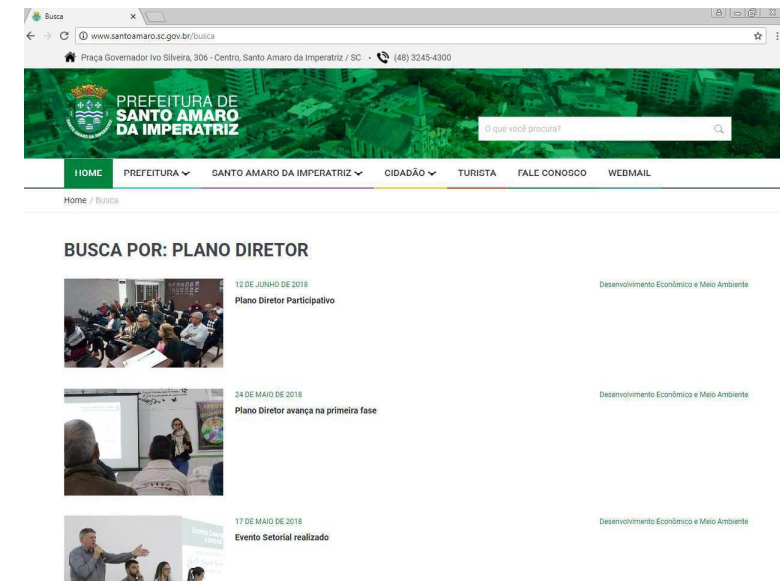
Busca ×

www.santoamaro.sc.gov.br/busca

Praça Governador Ivo Silveira, 306 - Centro, Santo Amaro da Imperatriz / SC • (48) 3245-4300

PREFEITURA DE SANTO AMARO DA IMPERATRIZ

O que você procura?

HOME PREFEITURA SANTO AMARO DA IMPERATRIZ CIDADÃO TURISTA FALE CONOSCO WEBMAIL

Home / Busca

BUSCA POR: PLANO DIRETOR

12 DE JUNHO DE 2018
Plano Diretor Participativo
Desenvolvimento Econômico e Meio Ambiente

24 DE MAIO DE 2018
Plano Diretor avança na primeira fase
Desenvolvimento Econômico e Meio Ambiente

17 DE MAIO DE 2018
Evento Setorial realizado
Desenvolvimento Econômico e Meio Ambiente